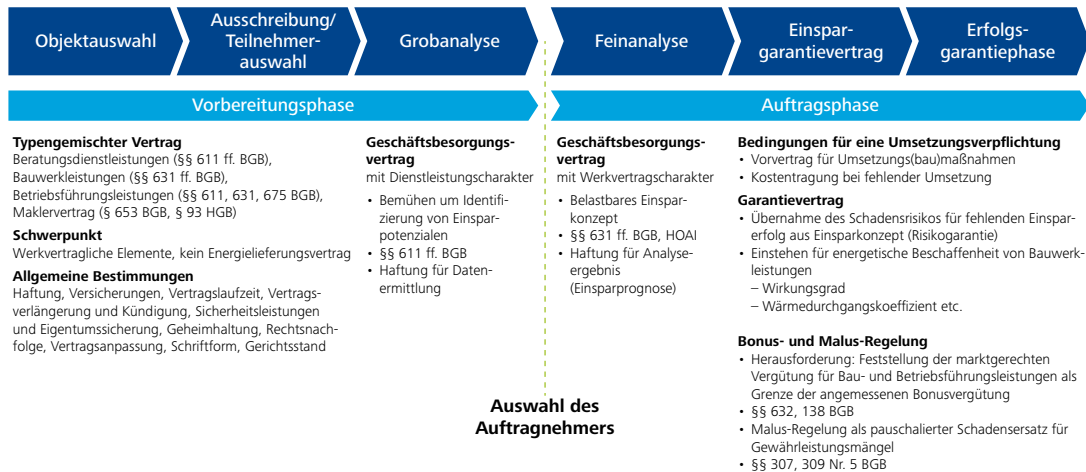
Objektauswahl

Ausschreibung/ Teilnehmerauswahl

Grobanalyse

Feinanalyse

Einspargarantievertrag

Erfolgsgarantiephase

Vorbereitungsphase

Auftragsphase

**Typengemischter Vertrag**
Beratungsdienstleistungen (§§ 611 ff. BGB), Bauwerkleistungen (§§ 631 ff. BGB), Betriebsführungsleistungen (§§ 611, 631, 675 BGB), Maklervertrag (§ 653 BGB, § 93 HGB)

**Schwerpunkt**
Werkvertragliche Elemente, kein Energielieferungsvertrag

**Allgemeine Bestimmungen**
Haftung, Versicherungen, Vertragslaufzeit, Vertragsverlängerung und Kündigung, Sicherheitsleistungen und Eigentumssicherung, Geheimhaltung, Rechtsnachfolge, Vertragsanpassung, Schriftform, Gerichtsstand

**Geschäftsbesorgungsvertrag**
mit Dienstleistungscharakter
• Bemühen um Identifizierung von Einsparpotenzialen
• §§ 611 ff. BGB
• Haftung für Datenermittlung

**Geschäftsbesorgungsvertrag**
mit Werkvertragscharakter
• Belastbares Einsparkonzept
• §§ 631 ff. BGB, HOAI
• Haftung für Analyseergebnis (Einsparprognose)

**Auswahl des Auftragnehmers**

**Bedingungen für eine Umsetzungsverpflichtung**
• Vorvertrag für Umsetzungs(bau)maßnahmen
• Kostentragung bei fehlender Umsetzung

**Garantievertrag**
• Übernahme des Schadensrisikos für fehlenden Einsparerfolg aus Einsparkonzept (Risikogarantie)
• Einstehen für energetische Beschaffenheit von Bauwerkleistungen
– Wirkungsgrad
– Wärmedurchgangskoeffizient etc.

**Bonus- und Malus-Regelung**
• Herausforderung: Feststellung der marktgerechten Vergütung für Bau- und Betriebsführungsleistungen als Grenze der angemessenen Bonusvergütung
• §§ 632, 138 BGB
• Malus-Regelung als pauschalierter Schadensersatz für Gewährleistungsmängel
• §§ 307, 309 Nr. 5 BGB